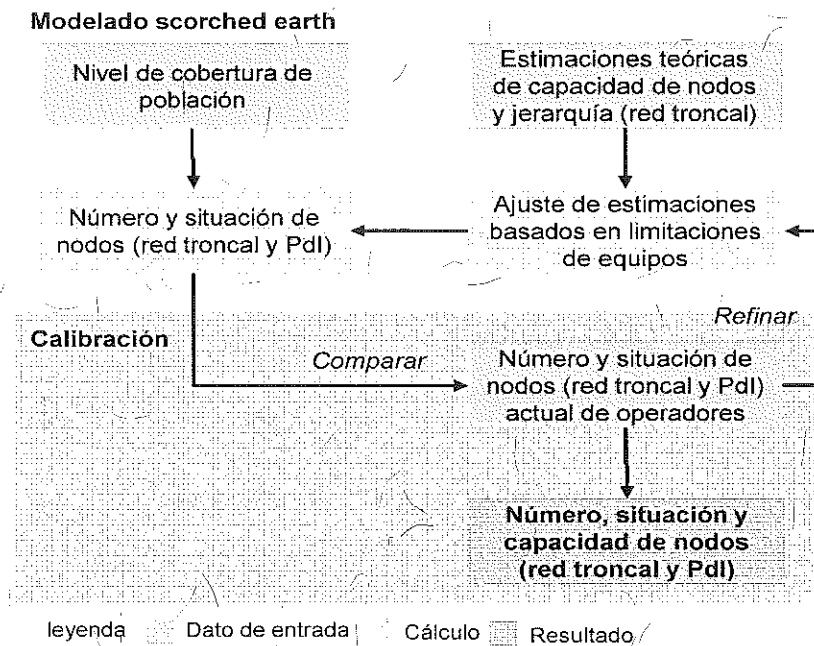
Modelado scorched earth

Nivel de cobertura de población

Estimaciones teóricas de capacidad de nodos y jerarquía (red troncal)

Número y situación de nodos (red troncal y PdI)

Ajuste de estimaciones basados en limitaciones de equipos

Refinar

Calibración

Comparar

Número y situación de nodos (red troncal y PdI) actual de operadores

Número, situación y capacidad de nodos (red troncal y PdI)

leyenda Dato de entrada Cálculo Resultado